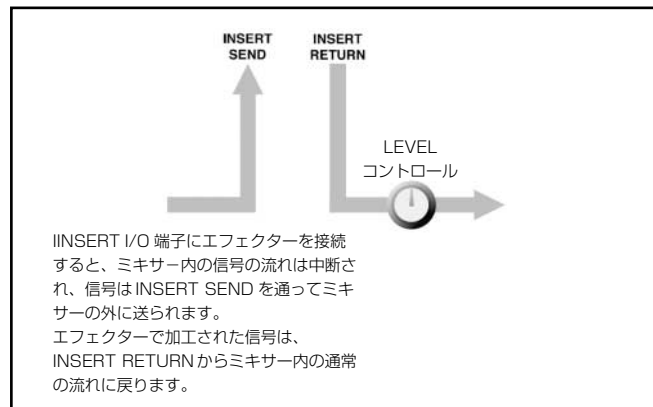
INSERT SEND

INSERT RETURN

LEVEL
コントロール

IINSERT I/O 端子にエフェクターを接続すると、ミキサー内の信号の流れは中断され、信号は INSERT SEND を通ってミキサーの外に送られます。
エフェクターで加工された信号は、INSERT RETURN からミキサー内の通常の流れに戻ります。